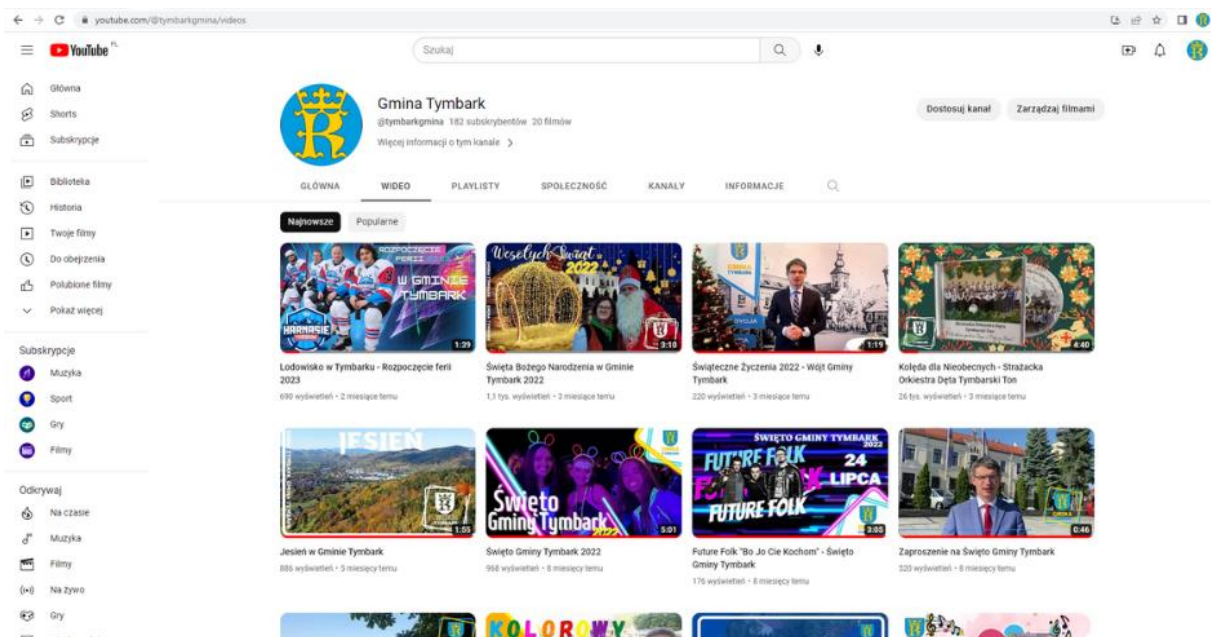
youtube.com/@tymbarkgmina/videos

YouTube PL

Szukaj

Główna
Shorts
Subskrypcje

Biblioteka
Historia
Twoje filmy
Do obejrzenia
Polubione filmy
Pokaż więcej

Subskrypcje
Muzyka
Sport
Gry
Filmy

Odkrywaj
Na czasie
Muzyka
Filmy
Na żywo
Gry

Gmina Tymbark
@tymbarkgmina 182 subskrybentów 20 filmów
Więcej informacji o tym kanale >

Dostosuj kanał
Zarządzaj filmami

GŁÓWNA
WIDEO
PLAYLISTY
SPOŁECZNOŚĆ
KANAŁY
INFORMACJE

Najnowsze
Popularne

ROZPOCZĘCIE FERII W GMINIE TYMBARK
HARNASIE
1:29
Lodowisko w Tymbarku - Rozpoczęcie ferii 2023
690 wyświetleń • 2 miesiące temu

Wesołych Świąt 2022
3:10
Święta Bożego Narodzenia w Gminie Tymbark 2022
1,1 tys. wyświetleń • 3 miesiące temu

GMINA TYMBARK
1:19
Świąteczne Życzenia 2022 - Wójt Gminy Tymbark
220 wyświetleń • 3 miesiące temu

4:40
Kolęda dla Nieobecnych - Strażacka Orkiestra Dęta Tymbarski Ton
26 tys. wyświetleń • 3 miesiące temu

JESIEŃ
1:55
Jesień w Gminie Tymbark
886 wyświetleń • 5 miesięcy temu

Święto Gminy Tymbark
5:01
Święto Gminy Tymbark 2022
968 wyświetleń • 8 miesięcy temu

ŚWIĘTO GMINY TYMBARK
FUTURE FOLK
24 LIPCA
FUTURE FOLK
3:05
Future Folk "Bo Jo Cie Kochom" - Święto Gminy Tymbark
176 wyświetleń • 8 miesięcy temu

0:46
Zaproszenie na Święto Gminy Tymbark
320 wyświetleń • 8 miesięcy temu

KOLOROWY